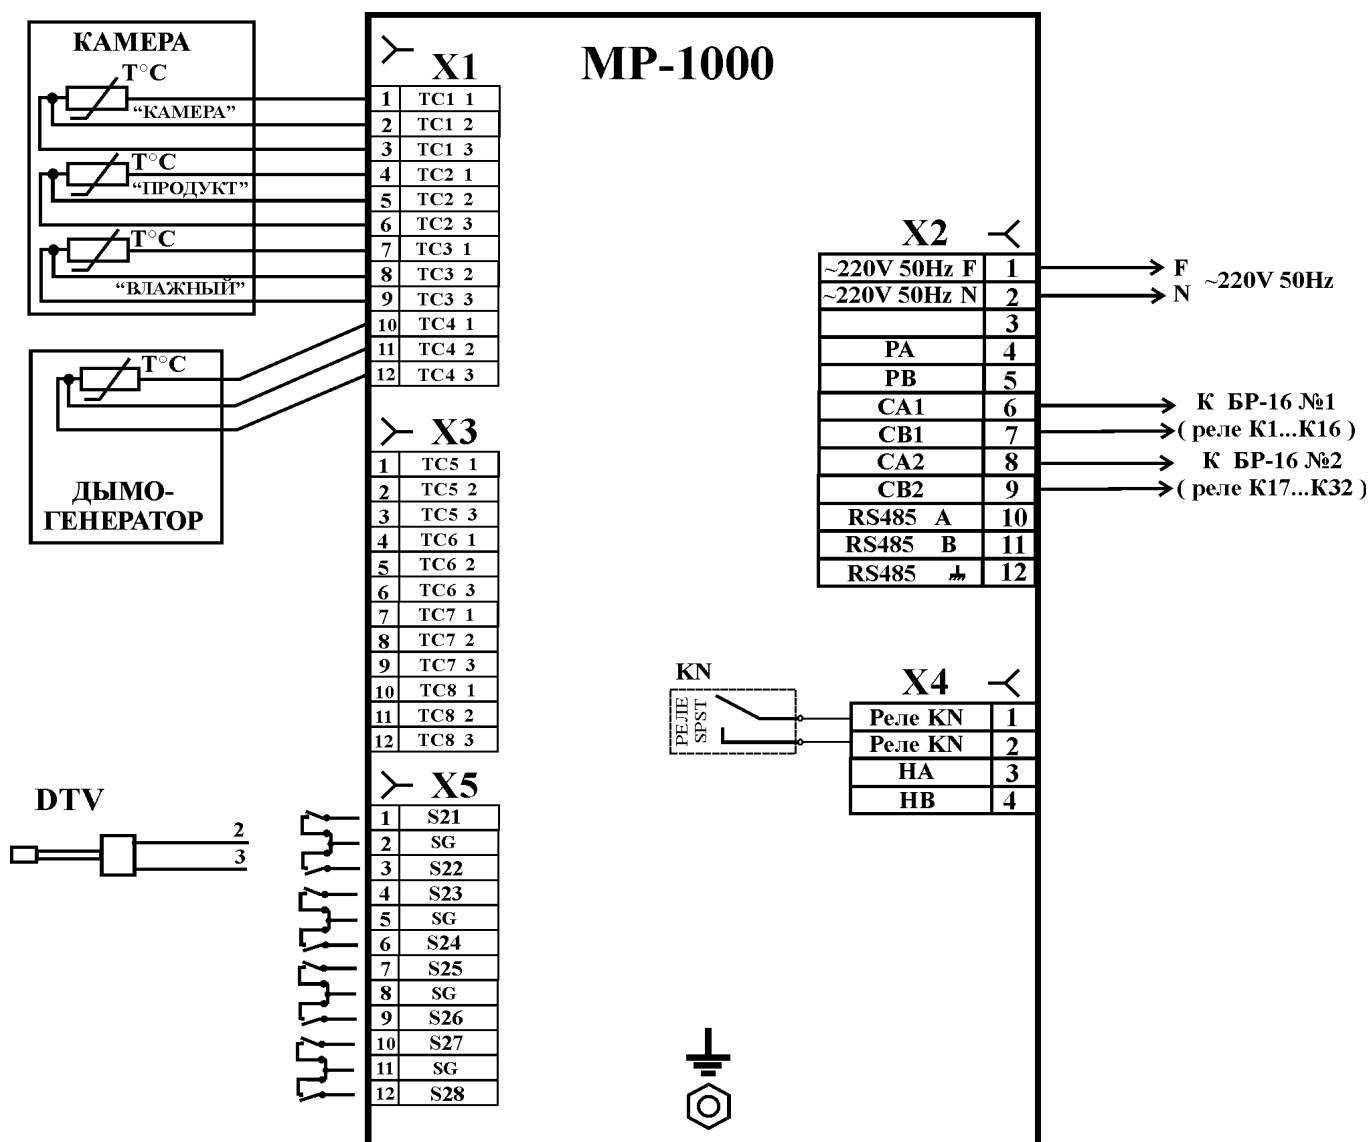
КАМЕРА

T°C

"КАМЕРА"

T°C

"ПРОДУКТ"

T°C

"ВЛАЖНЫЙ"

T°C

ДЫМО-ГЕНЕРАТОР

X1

| 1 | TC1 1 |
|---|---|
| 2 | TC1 2 |
| 3 | TC1 3 |
| 4 | TC2 1 |
| 5 | TC2 2 |
| 6 | TC2 3 |
| 7 | TC3 1 |
| 8 | TC3 2 |
| 9 | TC3 3 |
| 10 | TC4 1 |
| 11 | TC4 2 |
| 12 | TC4 3 |

MP-1000

X3

| 1 | TC5 1 |
|---|---|
| 2 | TC5 2 |
| 3 | TC5 3 |
| 4 | TC6 1 |
| 5 | TC6 2 |
| 6 | TC6 3 |
| 7 | TC7 1 |
| 8 | TC7 2 |
| 9 | TC7 3 |
| 10 | TC8 1 |
| 11 | TC8 2 |
| 12 | TC8 3 |

X2

| ~220V 50Hz F | 1 |
|---|---|
| ~220V 50Hz N | 2 |
| | 3 |
| PA | 4 |
| PB | 5 |
| CA1 | 6 |
| CB1 | 7 |
| CA2 | 8 |
| CB2 | 9 |
| RS485 A | 10 |
| RS485 B | 11 |
| RS485 ⏚ | 12 |

F
N
~220V 50Hz

К БР-16 №1
( реле К1...К16 )
К БР-16 №2
( реле К17...К32 )

KN

РЕЛЕ SPST

X4

| Реле KN | 1 |
|---|---|
| Реле KN | 2 |
| HA | 3 |
| HB | 4 |

DTV

2
3

X5

| 1 | S21 |
|---|---|
| 2 | SG |
| 3 | S22 |
| 4 | S23 |
| 5 | SG |
| 6 | S24 |
| 7 | S25 |
| 8 | SG |
| 9 | S26 |
| 10 | S27 |
| 11 | SG |
| 12 | S28 |